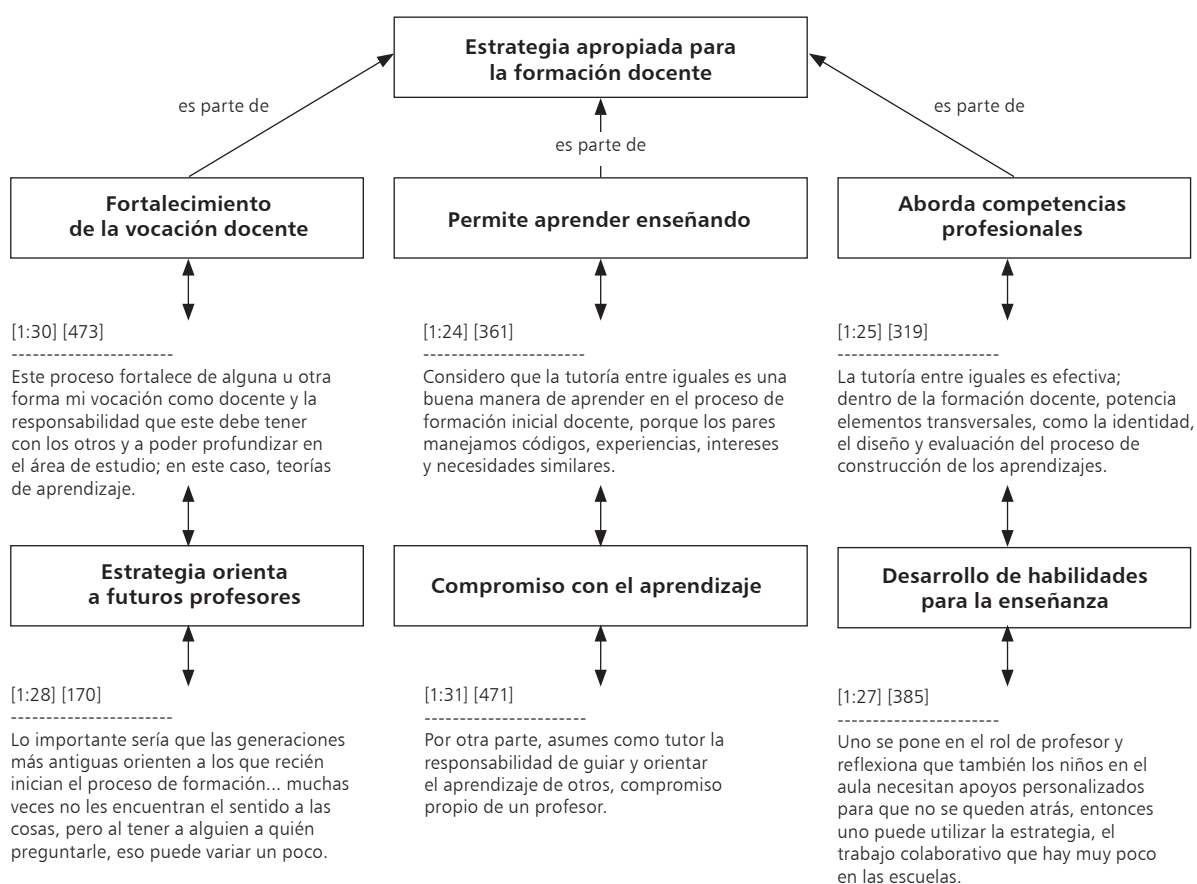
Estrategia apropiada para la formación docente

es parte de

es parte de

es parte de

Fortalecimiento de la vocación docente

[1:30] [473]
----------------------
Este proceso fortalece de alguna u otra forma mi vocación como docente y la responsabilidad que este debe tener con los otros y a poder profundizar en el área de estudio; en este caso, teorías de aprendizaje.

Estrategia orienta a futuros profesores

[1:28] [170]
----------------------
Lo importante sería que las generaciones más antiguas orienten a los que recién inician el proceso de formación... muchas veces no les encuentran el sentido a las cosas, pero al tener a alguien a quién preguntarle, eso puede variar un poco.

Permite aprender enseñando

[1:24] [361]
----------------------
Considero que la tutoría entre iguales es una buena manera de aprender en el proceso de formación inicial docente, porque los pares manejamos códigos, experiencias, intereses y necesidades similares.

Compromiso con el aprendizaje

[1:31] [471]
----------------------
Por otra parte, asumes como tutor la responsabilidad de guiar y orientar el aprendizaje de otros, compromiso propio de un profesor.

Aborda competencias profesionales

[1:25] [319]
----------------------
La tutoría entre iguales es efectiva; dentro de la formación docente, potencia elementos transversales, como la identidad, el diseño y evaluación del proceso de construcción de los aprendizajes.

Desarrollo de habilidades para la enseñanza

[1:27] [385]
----------------------
Uno se pone en el rol de profesor y reflexiona que también los niños en el aula necesitan apoyos personalizados para que no se queden atrás, entonces uno puede utilizar la estrategia, el trabajo colaborativo que hay muy poco en las escuelas.